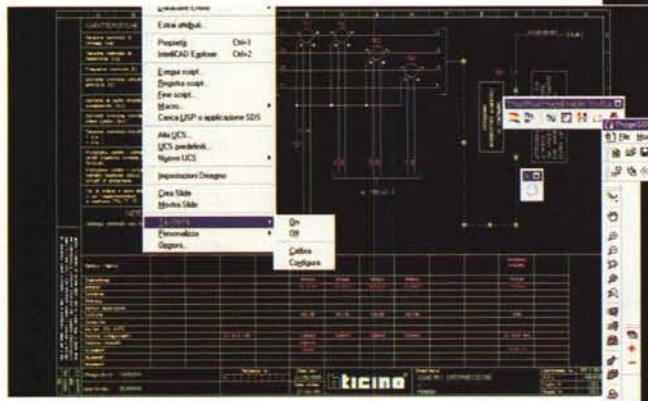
Estrai attributi...

Proprietà Ctrl+1
IntelliCAD Explorer Ctrl+2

Esegui script...
Registra script...
Fine script...
Macro...
Carica LISP o applicazione SDS

Altri UCS...
UCS predefiniti...
Nuovo UCS

Impostazioni Disegno

Crea Slide
Mostra Slide

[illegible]
Personalizza
Opzioni...

On
Off

Calibra
Configura

File

bticino